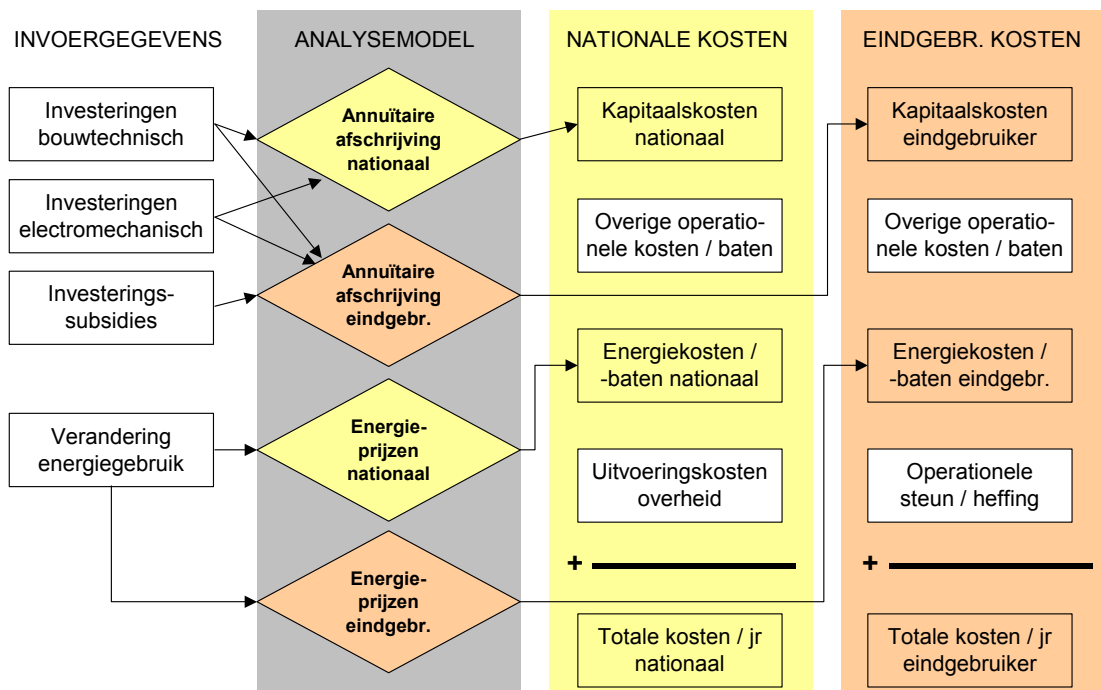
INVOERGEGEVENS

Investeringen bouwtechnisch

Investeringen electromechanisch

Investeringssubsidies

Verandering energiegebruik

ANALYSEMODEL

Annuïtaire afschrijving nationaal

Annuïtaire afschrijving eindgebr.

Energieprijzen nationaal

Energieprijzen eindgebr.

NATIONALE KOSTEN

Kapitaalskosten nationaal

Overige operationele kosten / baten

Energiekosten / -baten nationaal

Uitvoeringskosten overheid

+

Totale kosten / jr nationaal

EINDGEBR. KOSTEN

Kapitaalskosten eindgebruiker

Overige operationele kosten / baten

Energiekosten / -baten eindgebr.

Operationele steun / heffing

+

Totale kosten / jr eindgebruiker